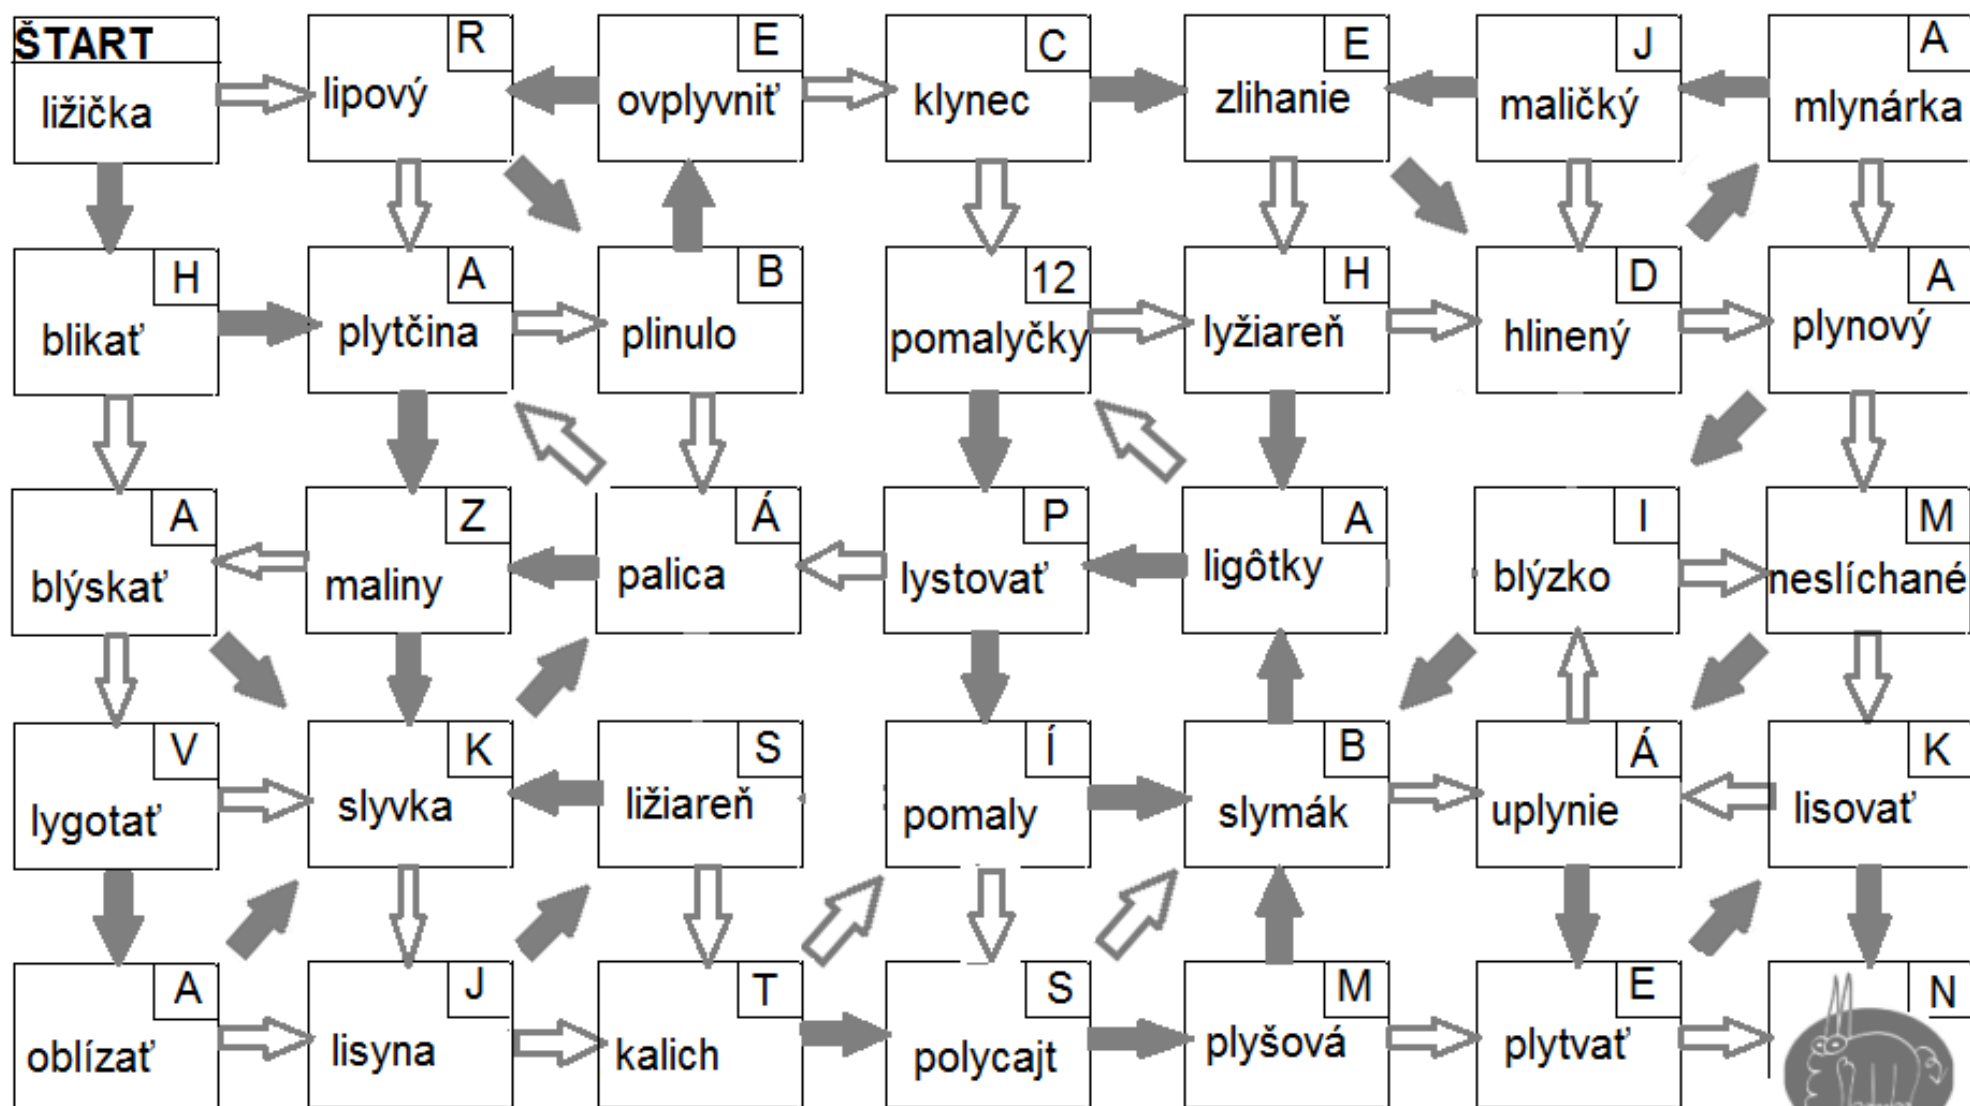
ŠTART
ližička

R
lipový

E
ovplyvniť

C
klynec

E
zlihanie

J
maličký

A
mlynárka

H
blikať

A
plytčina

B
plinulo

12
pomalyčky

H
lyžiareň

D
hlinený

A
plynový

A
blýskať

Z
maliny

Á
palica

P
lystovať

A
ligôtky

I
blýzko

M
neslíchané

V
lygotať

K
slyvka

S
ližiareň

Í
pomaly

B
slymák

Á
uplynie

K
lisovať

A
oblízať

J
lisyna

T
kalich

S
polycajt

M
plyšová

E
plytvať

N